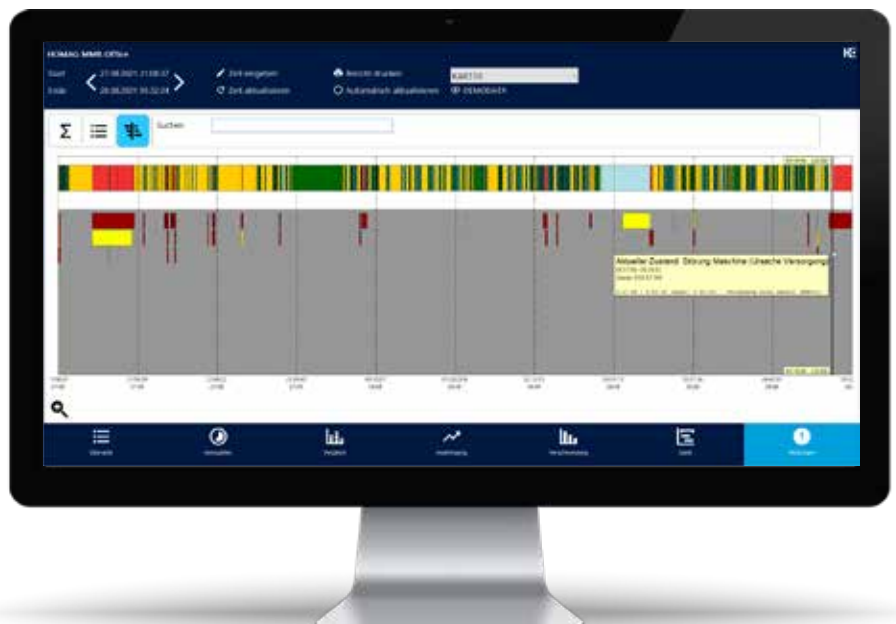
HOMAG MMR Office

Start 27.08.2021 21:08:37
Ende 28.08.2021 05:32:24

Zeit eingeben
Zeit aktualisieren

Bericht drucken
Automatisch aktualisieren

KAR770
DEMODATA

Σ

Suchen

Aktueller Zustand: Störung Maschine (Ursache Versorgung)

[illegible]

Übersicht
Momentan
Verfahren
Zeit
Meldungen